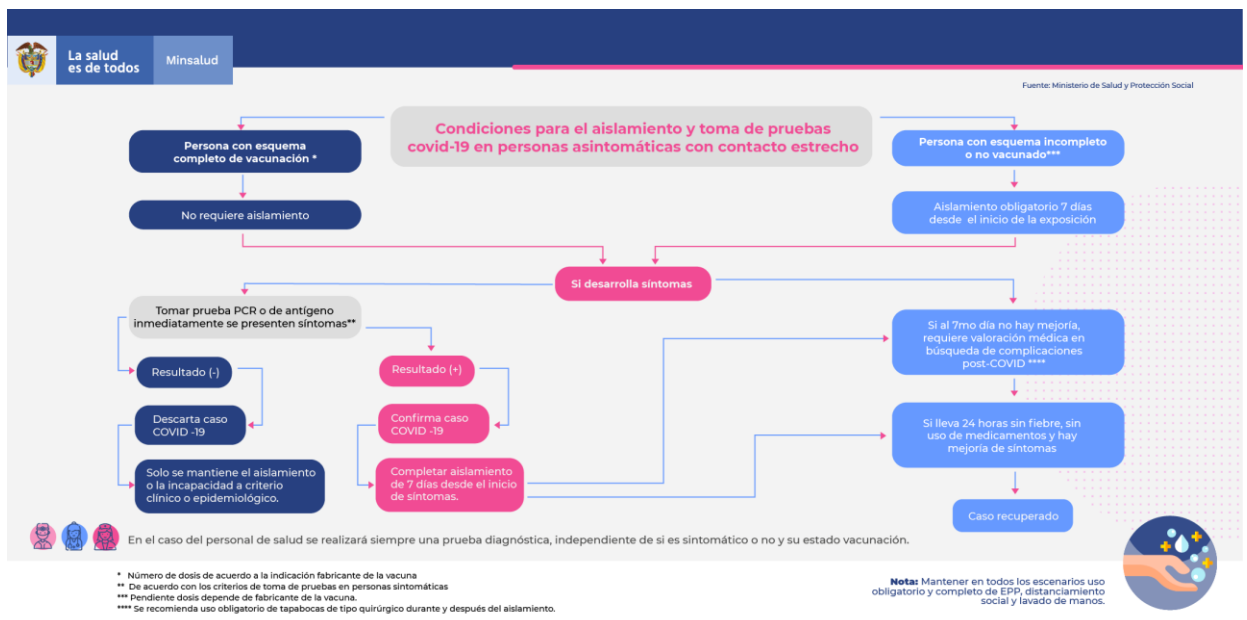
La salud es de todos

Minsalud

Fuente: Ministerio de Salud y Protección Social

Condiciones para el aislamiento y toma de pruebas covid-19 en personas asintomáticas con contacto estrecho

Persona con esquema completo de vacunación *

No requiere aislamiento

Persona con esquema incompleto o no vacunado***

Aislamiento obligatorio 7 días desde el inicio de la exposición

Si desarrolla síntomas

Tomar prueba PCR o de antígeno inmediatamente se presenten síntomas**

Resultado (-)

Descarta caso COVID -19

Solo se mantiene el aislamiento o la incapacidad a criterio clínico o epidemiológico.

Resultado (+)

Confirma caso COVID -19

Completar aislamiento de 7 días desde el inicio de síntomas.

Si al 7mo día no hay mejoría, requiere valoración médica en búsqueda de complicaciones post-COVID ****

Si lleva 24 horas sin fiebre, sin uso de medicamentos y hay mejoría de síntomas

Caso recuperado

En el caso del personal de salud se realizará siempre una prueba diagnóstica, independiente de si es sintomático o no y su estado vacunación.

* Número de dosis de acuerdo a la indicación fabricante de la vacuna
** De acuerdo con los criterios de toma de pruebas en personas sintomáticas
*** Pendiente dosis depende de fabricante de la vacuna.
**** Se recomienda uso obligatorio de tapabocas de tipo quirúrgico durante y después del aislamiento.

Nota: Mantener en todos los escenarios uso obligatorio y completo de EPP, distanciamiento social y lavado de manos.